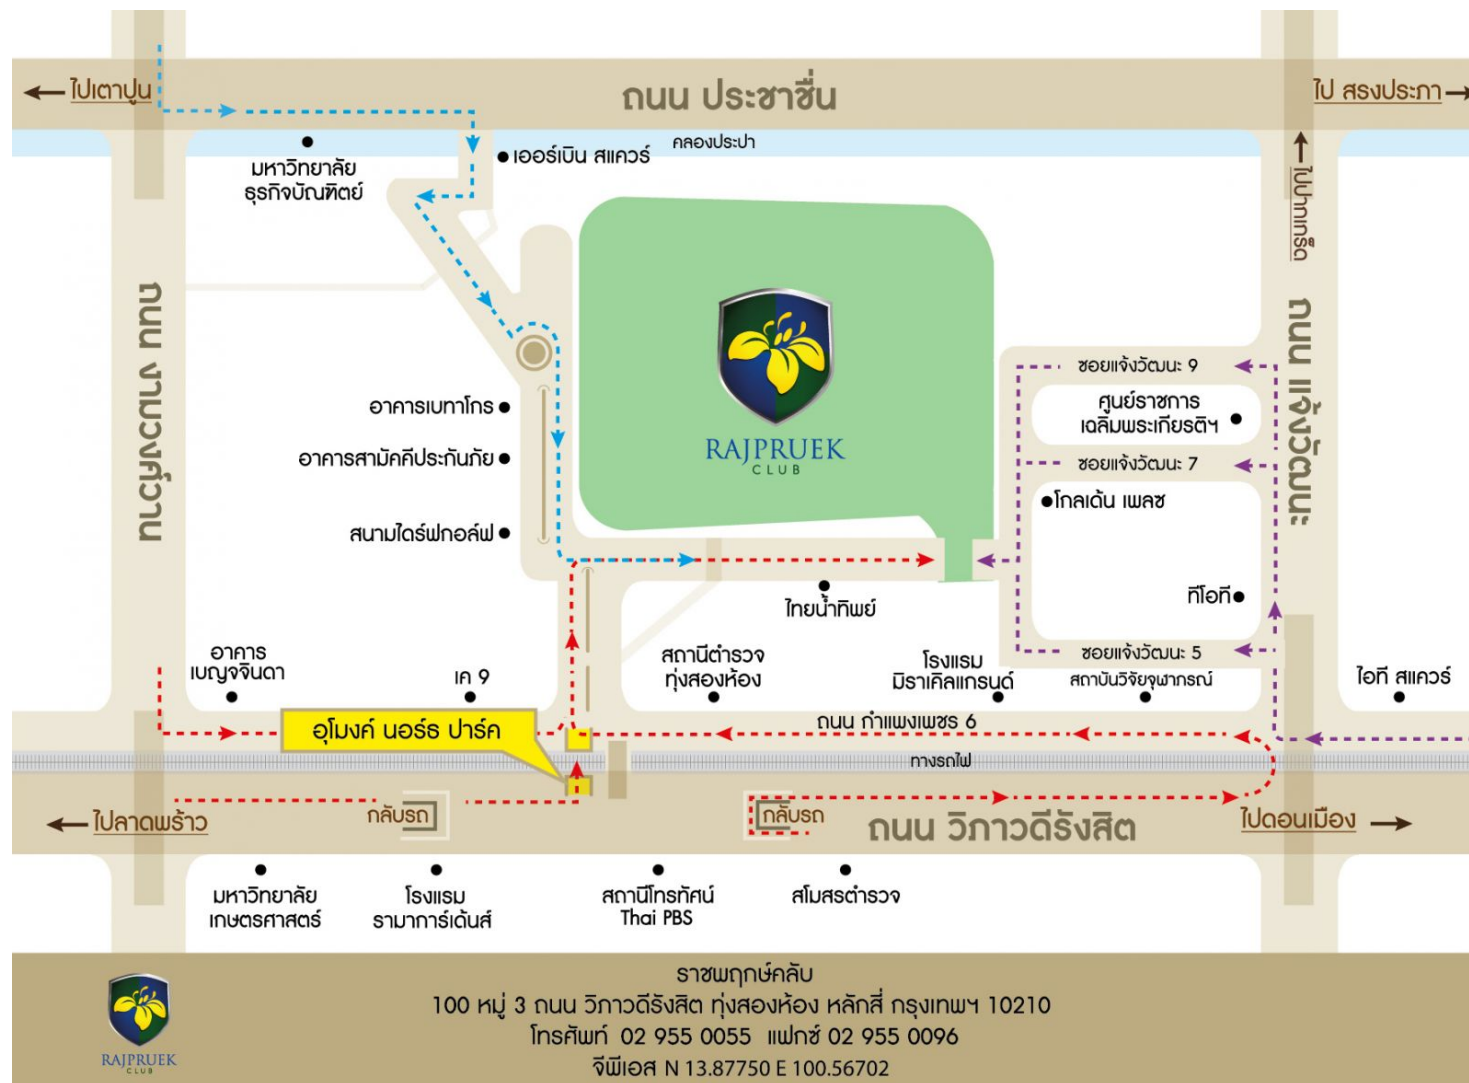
← ไปเตาปูน

ถนน ประชาชื่น

ไป สรงประภา →

คลองประปา

มหาวิทยาลัย ธุรกิจบัณฑิตย์

เออร์เบิน สแควร์

↑ ไปบางเขน

ถนน กำแพงเพชร

ถนน แจ้งวัฒนะ

RAJPRUEK CLUB

อาคารเบทาโกร

อาคารสามัคคีประกันภัย

สนามไดร์ฟกอล์ฟ

ซอยแจ้งวัฒนะ 9

ศูนย์ราชการ เฉลิมพระเกียรติฯ

ซอยแจ้งวัฒนะ 7

โกลเด้น เพลซ

ทีโอที

ไทยน้ำทิพย์

ซอยแจ้งวัฒนะ 5

อาคาร เบญจจินดา

เค 9

สถานีตำรวจ ทุ่งสองห้อง

โรงแรม มิราเคิลแกรนด์

สถาบันวิจัยจุฬาภรณ์

ไอที สแควร์

อุโมงค์ นอร์ธ ปาร์ค

ถนน กำแพงเพชร 6

ทางรถไฟ

← ไปลาดพร้าว

กลับรถ

กลับรถ

ถนน วิภาวดีรังสิต

ไปดอนเมือง →

มหาวิทยาลัย เกษตรศาสตร์

โรงแรม รามาการ์เด้นส์

สถานีโทรทัศน์ Thai PBS

สโมสรตำรวจ

RAJPRUEK CLUB

ราชพฤกษ์คลับ
100 หมู่ 3 ถนน วิภาวดีรังสิต ทุ่งสองห้อง หลักสี่ กรุงเทพฯ 10210
โทรศัพท์ 02 955 0055 แฟกซ์ 02 955 0096
จีพีเอส N 13.87750 E 100.56702